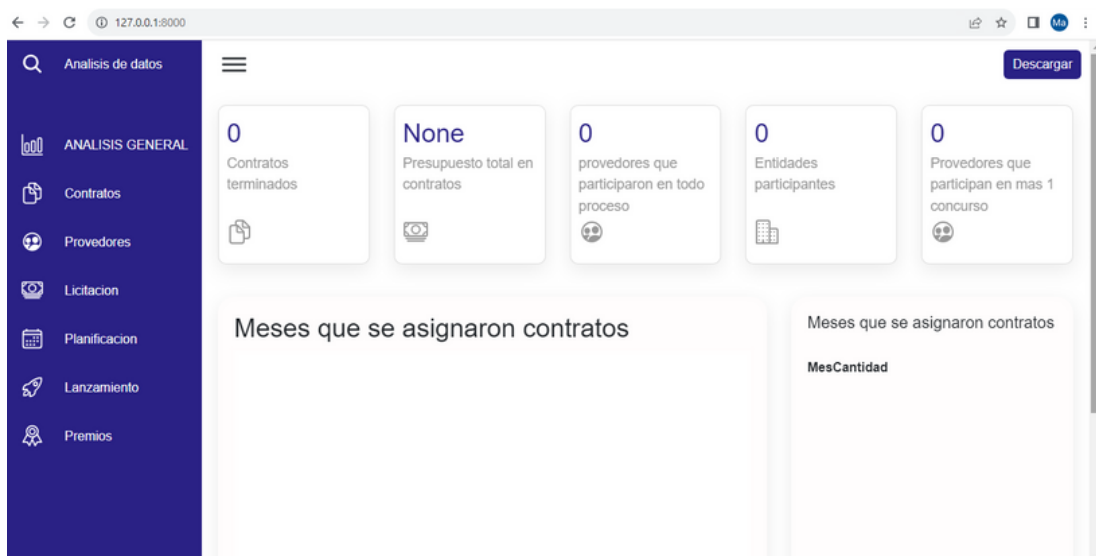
127.0.0.1:8000

Ma

Analisis de datos

ANALISIS GENERAL

Contratos

Provedores

Licitacion

Planificacion

Lanzamiento

Premios

Descargar

0
Contratos terminados

None
Presupuesto total en contratos

0
provedores que participaron en todo proceso

0
Entidades participantes

0
Provedores que participan en mas 1 concurso

Meses que se asignaron contratos

Meses que se asignaron contratos

MesCantidad